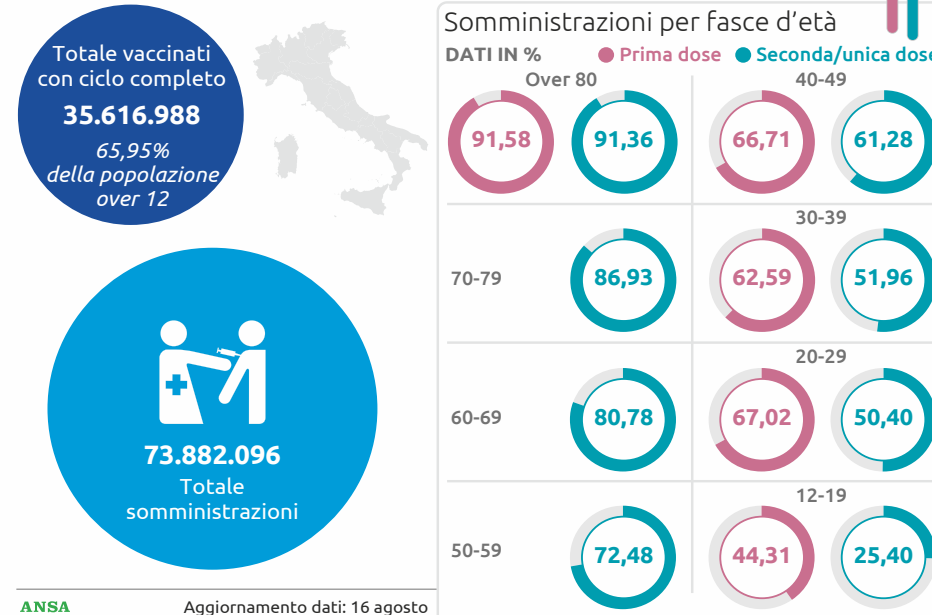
Totale vaccinati con ciclo completo
35.616.988
65,95% della popolazione over 12

73.882.096
Totale somministrazioni

Somministrazioni per fasce d'età
DATI IN % Prima dose Seconda/unica dose

Over 80
91,58
91,36

40-49
66,71
61,28

70-79
86,93

30-39
62,59
51,96

60-69
80,78

20-29
67,02
50,40

50-59
72,48

12-19
44,31
25,40

ANSA
Aggiornamento dati: 16 agosto